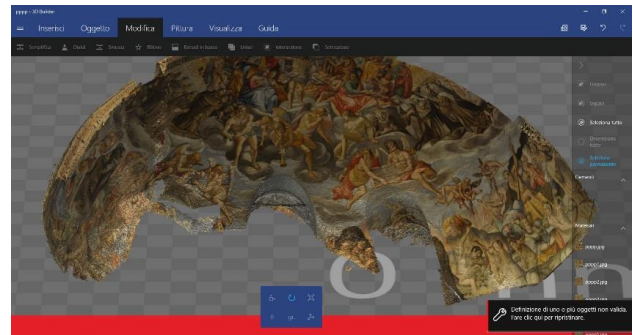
pppp - 3D Builder

Inserisci Oggetto Modifica Pittura Visualizza Guida

Semplifica Dividi Smussa Rilievo Estrudi in basso Unisci Intersezione Sottrazione

Duplica

Seleziona tutto

Deseleziona tutto

Selezione permanente

Elementi

Materiali

pppp.jpg

pppp1.jpg

pppp2.jpg

pppp3.jpg

Definizione di uno o più oggetti non valida. Fare clic qui per ripristinare.